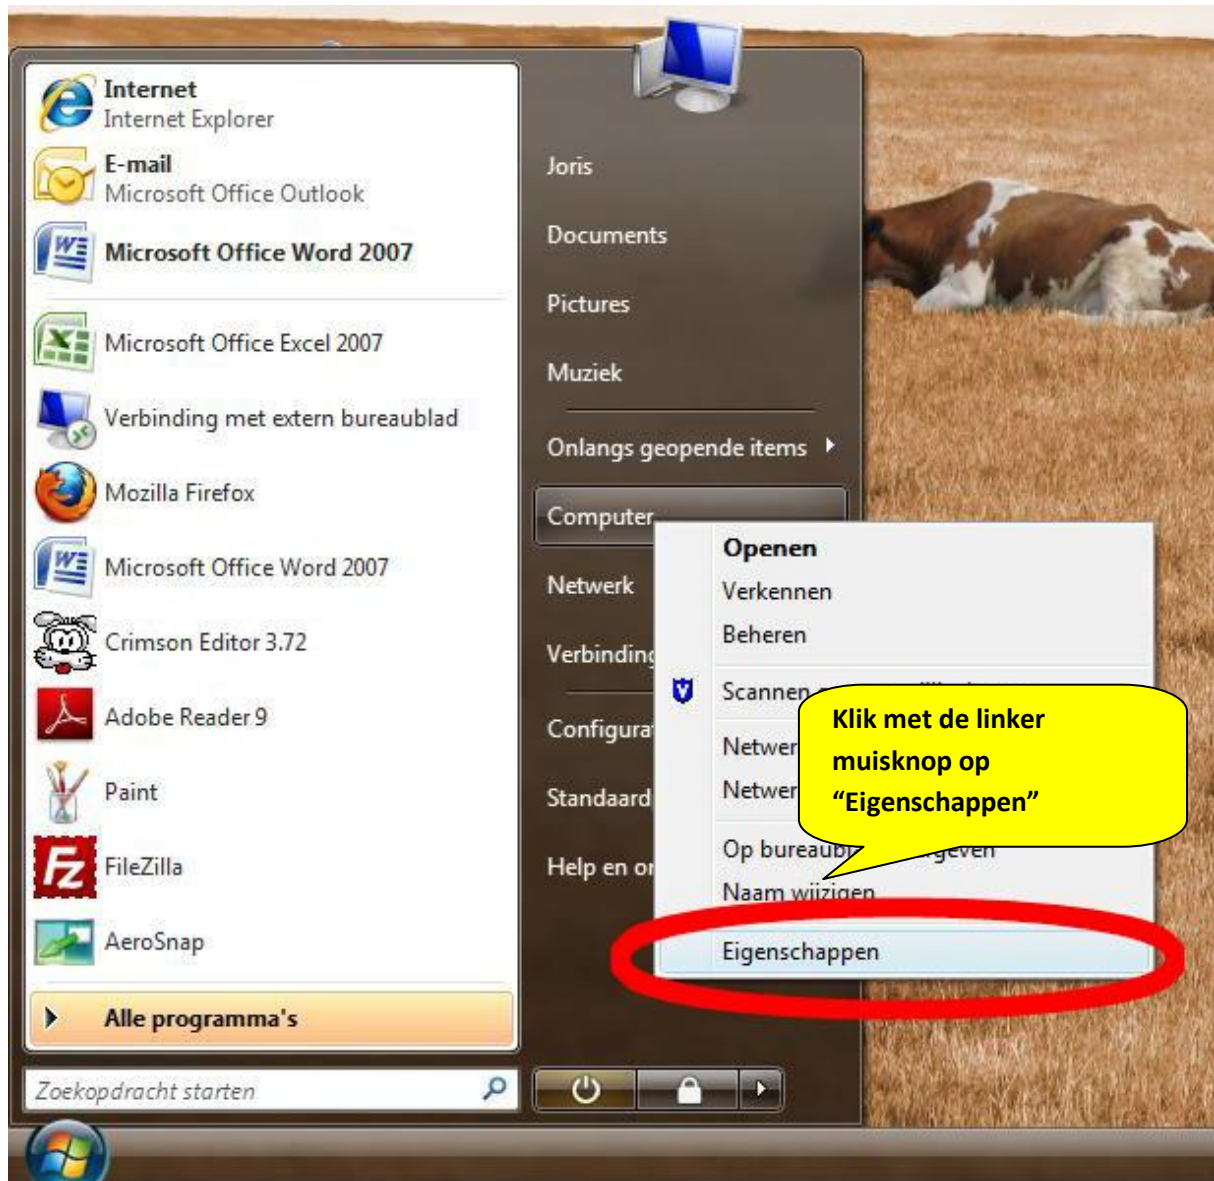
Internet
Internet Explorer
E-mail
Microsoft Office Outlook
Microsoft Office Word 2007
Microsoft Office Excel 2007
Verbinding met extern bureaublad
Mozilla Firefox
Microsoft Office Word 2007
Crimson Editor 3.72
Adobe Reader 9
Paint
FileZilla
AeroSnap
Alle programma's
Zoekopdracht starten

Joris
Documents
Pictures
Muziek
Onlangs geopende items
Computer
Netwerk
Verbinding
Configura
Standaard
Help en o

Openen
Verkennen
Beheren
Scannen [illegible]
Netwer
Netwer
Op bureaub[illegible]geven
Naam wijzigen
Eigenschappen

Klik met de linker muisknop op “Eigenschappen”